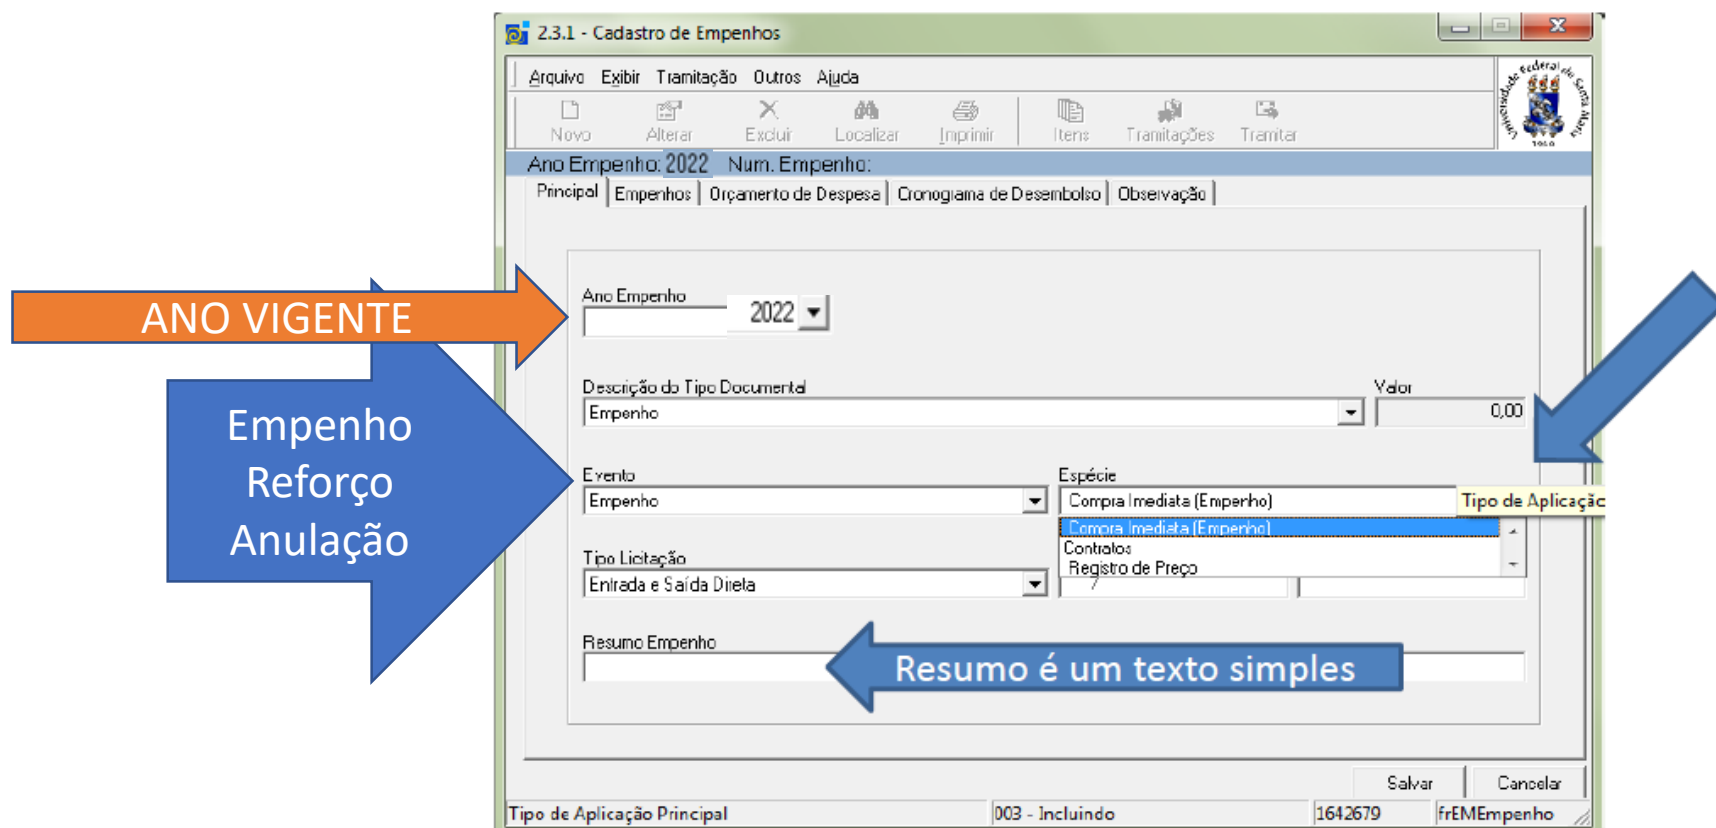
2.3.1 - Cadastro de Empenhos

Arquivo Exibir Tramitação Outros Ajuda

Novo Alterar Excluir Localizar Imprimir Itens Tramitações Tramitar

Ano Empenho: 2022 Num. Empenho:

Principal | Empenhos | Orçamento de Despesa | Cronograma de Desembolso | Observação

ANO VIGENTE

Ano Empenho
2022

Empenho
Reforço
Anulação

Descrição do Tipo Documental
Empenho

Valor
0,00

Evento
Empenho

Espécie
Compra Imediata (Empenho)

Tipo de Aplicaçã

Compra Imediata (Empenho)
Contratos
Registro de Preço

Tipo Licitação
Entrada e Saída Direta

Resumo Empenho

Resumo é um texto simples

Salvar Cancelar

Tipo de Aplicação Principal | 003 - Incluindo | 1642679 | frEMEmpenho